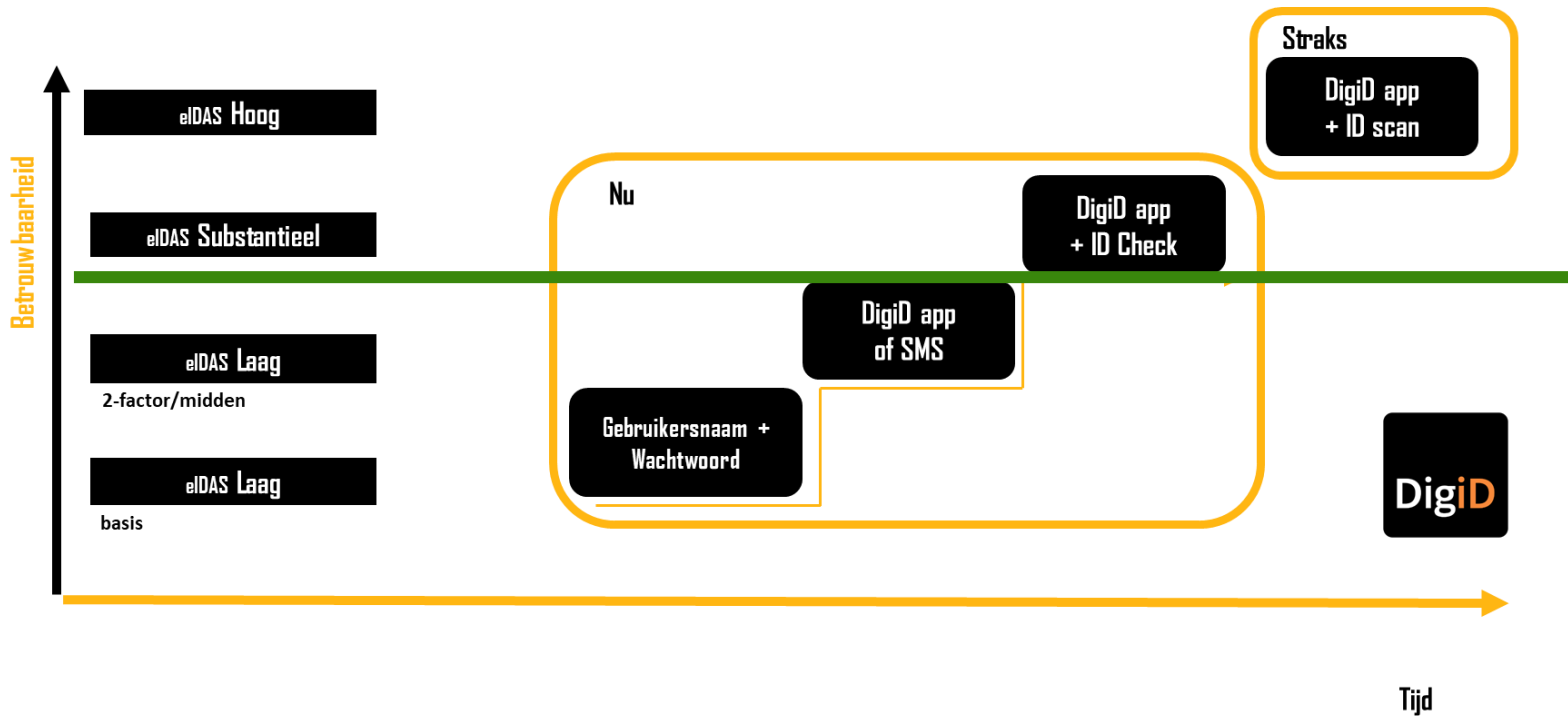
Straks

DigiD app
+ ID scan

Betrouwbaarheid

eIDAS Hoog

eIDAS Substantieel

eIDAS Laag
2-factor/midden

eIDAS Laag
basis

Nu

DigiD app
+ ID Check

DigiD app
of SMS

Gebruikersnaam +
Wachtwoord

DigiD

Tijd